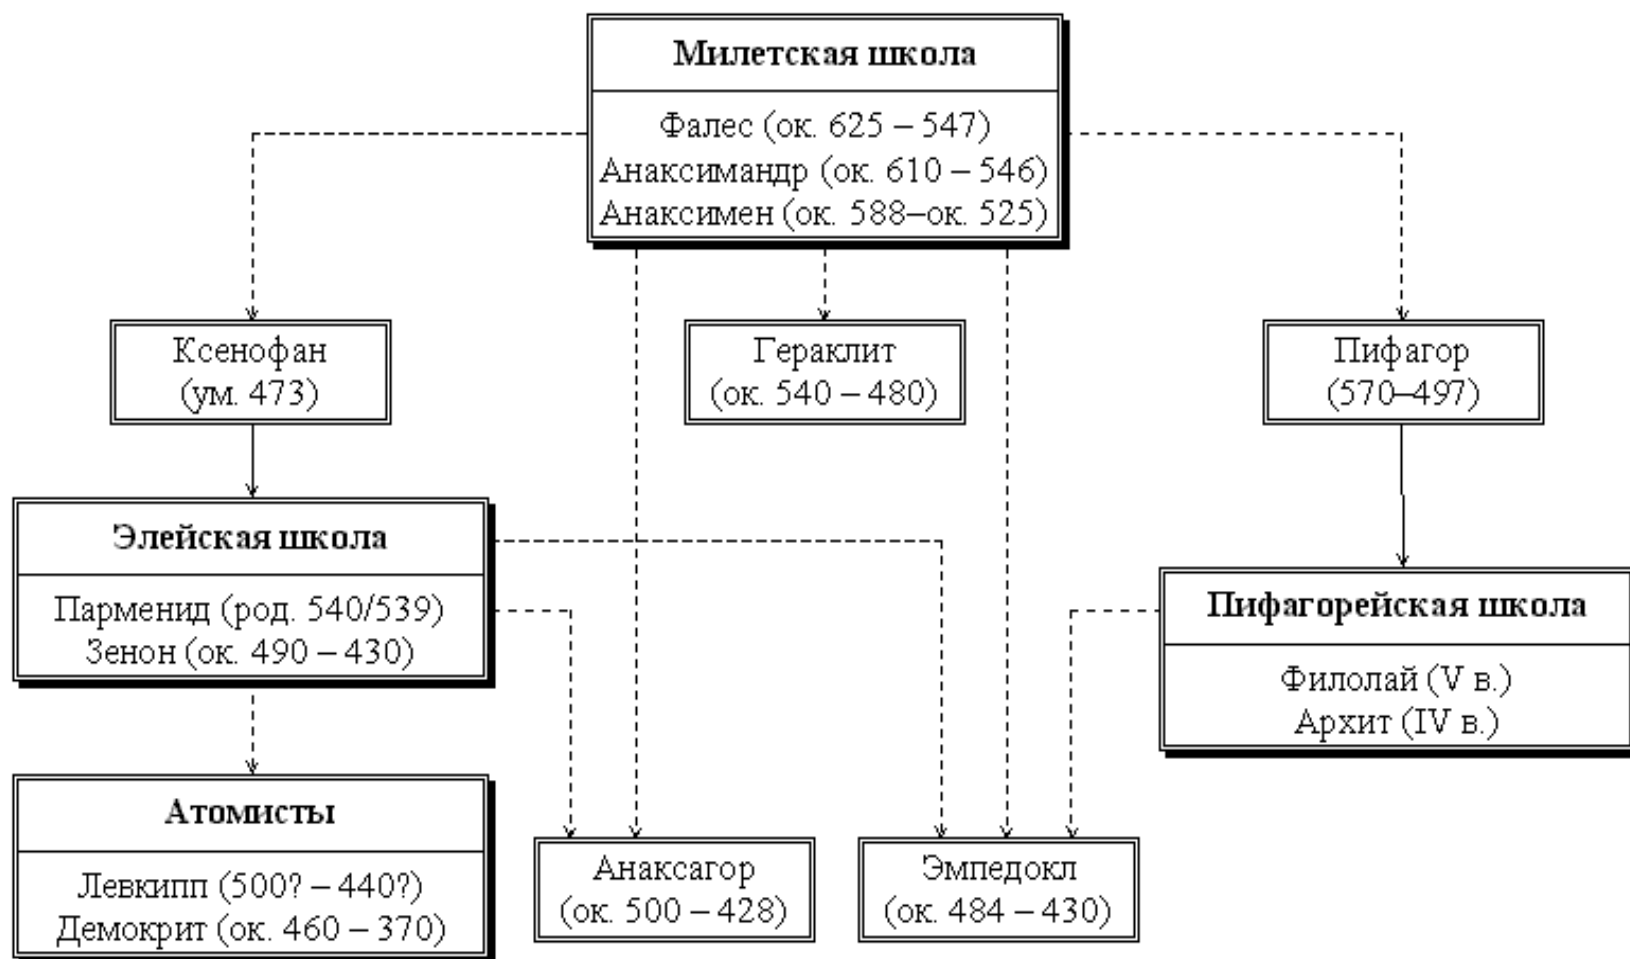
Милетская школа

Фалес (ок. 625 – 547)
Анаксимандр (ок. 610 – 546)
Анаксимен (ок. 588–ок. 525)

Ксенофан
(ум. 473)

Гераклит
(ок. 540 – 480)

Пифагор
(570–497)

Элейская школа

Парменид (род. 540/539)
Зенон (ок. 490 – 430)

Пифагорейская школа

Филолай (V в.)
Архит (IV в.)

Атомисты

Левкипп (500? – 440?)
Демокрит (ок. 460 – 370)

Анаксагор
(ок. 500 – 428)

Эмпедокл
(ок. 484 – 430)